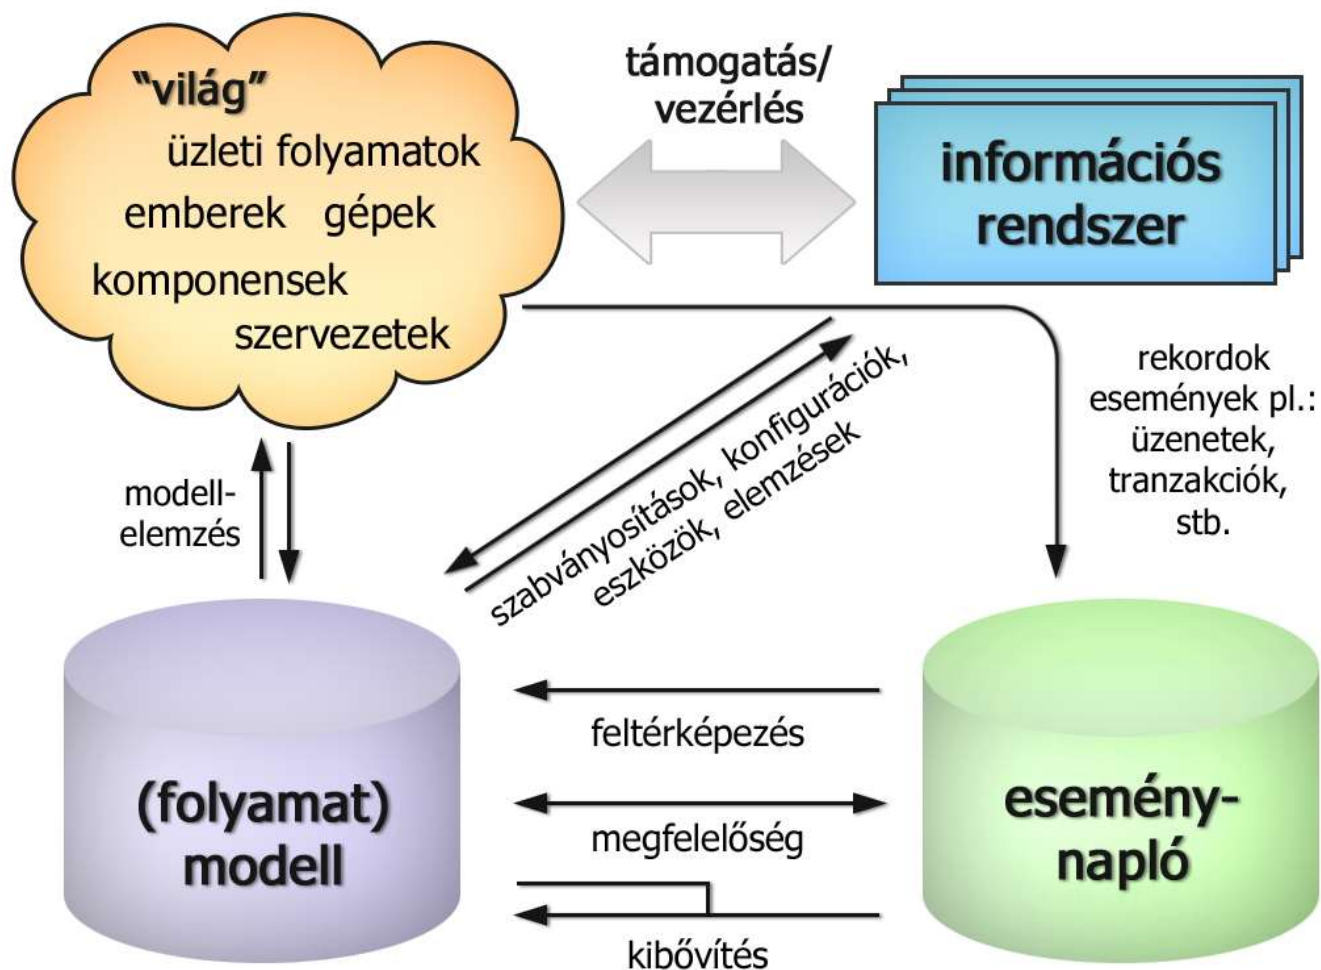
"világ"
üzleti folyamatok
emberek gépek
komponensek
szervezetek

támogatás/
vezérlés

információs
rendszer

rekordok
események pl.:
üzenetek,
tranzakciók,
stb.

szabványosítások, konfigurációk,
eszközök, elemzések

modell-
elemzés

(folyamat)
modell

feltérképezés

megfelelőség

kibővítés

esemény-
napló